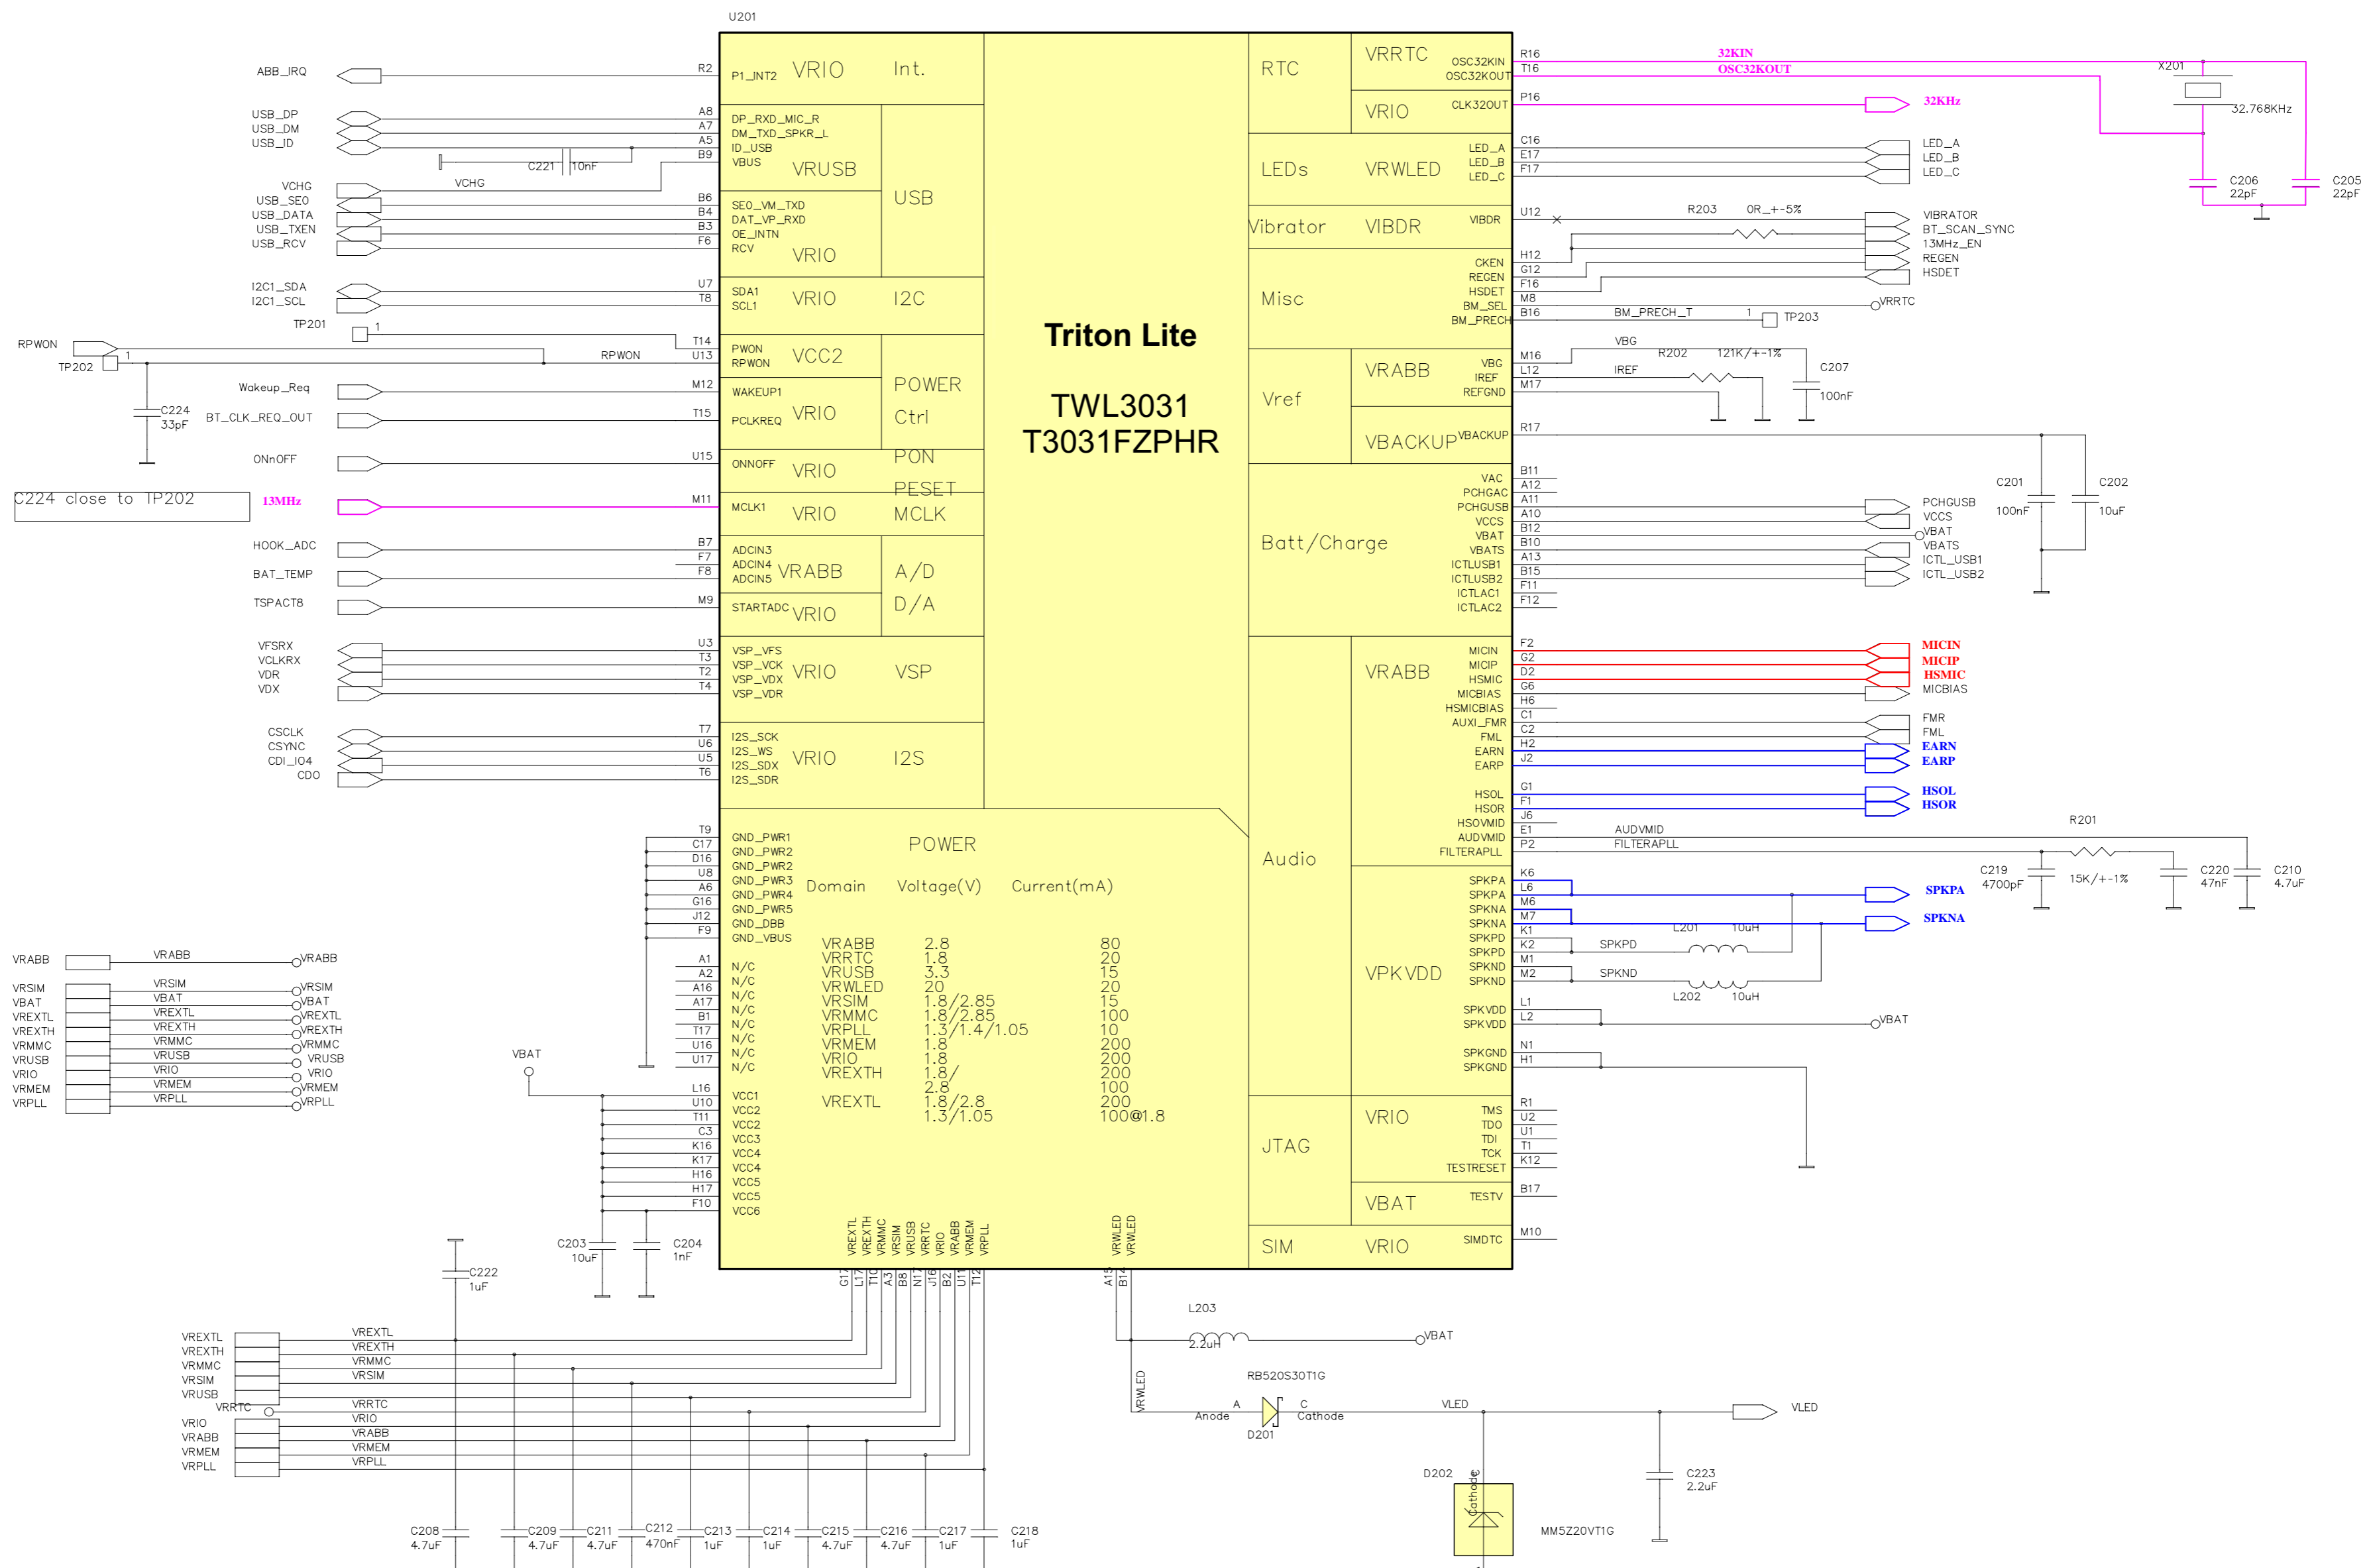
U201

Triton Lite

TWL3031
T3031FZPHR

ABB_IRQ R2 P1_INT2 VRIO Int.

USB_DP A8 DP_RXD_MIC_R
USB_DM A7 DM_TXD_SPKR_L
USB_ID A5 ID_USB
B9 VBUS VRUSB
C221 10nF
VCHG VCHG

USB_SE0 B6 SE0_VM_TXD
USB_DATA B4 DAT_VP_RXD
USB_TXEN B3 OE_INTN
USB_RCV F6 RCV VRIO USB

I2C1_SDA U7 SDA1
I2C1_SCL T8 SCL1 VRIO I2C
TP201 1

RPWON T14 PWON
TP202 1 RPWON U13 RPWON VCC2
Wakeup_Req M12 WAKEUP1 POWER
C224 33pF
BT_CLK_REQ_OUT T15 PCLKREQ VRIO Ctrl
ONnOFF U15 ONNOFF VRIO PON
C224 close to TP202 PESET
13MHz M11 MCLK1 VRIO MCLK

HOOK_ADC B7 ADCIN3
F7 ADCIN4
BAT_TEMP F8 ADCIN5 VRABB A/D
TSPACT8 M9 STARTADC VRIO D/A

VFSRX U3 VSP_VFS
VCLKRX T3 VSP_VCK
VDR T2 VSP_VDX VRIO VSP
VDX T4 VSP_VDR

CSCLK T7 I2S_SCK
CSYNC U6 I2S_WS
CDI_IO4 U5 I2S_SDX VRIO I2S
CDO T6 I2S_SDR

T9 GND_PWR1
C17 GND_PWR2
D16 GND_PWR2
U8 GND_PWR3
A6 GND_PWR4
G16 GND_PWR5
J12 GND_DBB
F9 GND_VBUS

POWER
Domain Voltage(V) Current(mA)
VRABB 2.8 80
VRRTC 1.8 20
VRUSB 3.3 15
VRWLED 20 20
VRSIM 1.8/2.85 15
VRMMC 1.8/2.85 100
VRPLL 1.3/1.4/1.05 10
VRMEM 1.8 200
VRIO 1.8 200
VREXTH 1.8/ 2.8 200 100
VREXTL 1.8/2.8 1.3/1.05 200 100@1.8

A1 N/C
A2 N/C
A16 N/C
A17 N/C
B1 N/C
T17 N/C
U16 N/C
U17 N/C

VRABB VRABB VRABB
VRSIM VRSIM VRSIM
VBAT VBAT VBAT
VREXTL VREXTL VREXTL
VREXTH VREXTH VREXTH
VRMMC VRMMC VRMMC
VRUSB VRUSB VRUSB
VRIO VRIO VRIO
VRMEM VRMEM VRMEM
VRPLL VRPLL VRPLL

VBAT
L16 VCC1
U10 VCC1
T11 VCC2
C3 VCC2
K16 VCC3
K17 VCC4
H16 VCC4
H17 VCC5
F10 VCC5
VCC6

C203 10uF C204 1nF C222 1uF

VREXTL VREXTH VRMMC VRSIM VRUSB VRRTC VRIO VRABB VRMEM VRPLL VRWLED VRWLED
G17 L17 T10 A3 B8 N17 J16 B2 U11 T12 A15 B14

VREXTL VREXTL
VREXTH VREXTH
VRMMC VRMMC
VRSIM VRSIM
VRUSB
VRRTC VRRTC
VRIO VRIO
VRABB VRABB
VRMEM VRMEM
VRPLL VRPLL

C208 4.7uF C209 4.7uF C211 4.7uF C212 470nF C213 1uF C214 1uF C215 4.7uF C216 4.7uF C217 1uF C218 1uF

L203 2.2uH VBAT
VRWLED
RB520S30T1G
A Anode C Cathode D201 VLED VLED
D202 Cathode MM5Z20VT1G
C223 2.2uF

RTC VRRTC OSC32KIN R16 32KIN
OSC32KOUT T16 OSC32KOUT
X201 32.768KHz
C206 22pF C205 22pF
VRIO CLK32OUT P16 32KHz

LEDs VRWLED LED_A C16 LED_A
LED_B E17 LED_B
LED_C F17 LED_C

Vibrator VIBDR VIBDR U12 R203 0R_+-5% VIBRATOR
BT_SCAN_SYNC
13MHz_EN
Misc CKEN H12 REGEN
REGEN G12 HSDET
HSDET F16
BM_SEL M8 VRRTC
BM_PRECH B16 BM_PRECH_T 1 TP203

Vref VRABB VBG M16 VBG R202 121K/+-1% C207 100nF
IREF L12 IREF
REFGND M17
VBACKUP VBACKUP R17

Batt/Charge VAC B11 C201 100nF C202 10uF
PCHGAC A12
PCHGUSB A11 PCHGUSB
VCCS A10 VCCS
VBAT B12 VBAT
VBATS B10 VBATS
ICTLUSB1 A13 ICTL_USB1
ICTLUSB2 B15 ICTL_USB2
ICTLAC1 F11
ICTLAC2 F12

Audio VRABB MICIN F2 MICIN
MICIP G2 MICIP
HSMIC D2 HSMIC
MICBIAS G6 MICBIAS
HSMICBIAS H6
AUXI_FMR C1 FMR
FML C2 FML
EARN H2 EARN
EARP J2 EARP
HSOL G1 HSOL
HSOR F1 HSOR
HSOVMID J6
AUDVMID E1 AUDVMID R201
FILTERAPLL P2 FILTERAPLL
C219 4700pF 15K/+-1% C220 47nF C210 4.7uF

VPKVDD SPKPA K6 SPKPA
SPKPA L6
SPKNA M6 SPKNA
SPKNA M7
SPKPD K1 L201 10uH
SPKPD K2 SPKPD
SPKND M1
SPKND M2 SPKND L202 10uH
SPKVDD L1
SPKVDD L2 VBAT
SPKGND N1
SPKGND H1

JTAG VRIO TMS R1
TDO U2
TDI U1
TCK T1
TESTRESET K12
VBAT TESTV B17
SIM VRIO SIMDTC M10